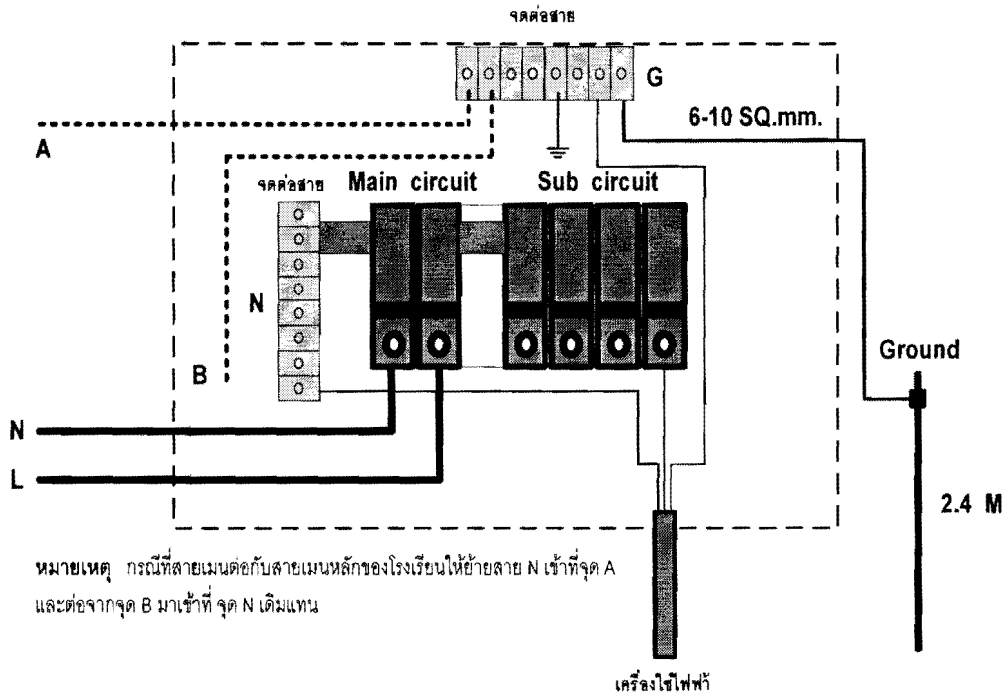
จุดต่อสาย

G

6-10 SQ.mm.

A

จุดต่อสาย

Main circuit

Sub circuit

N

B

Ground

N

L

2.4 M

หมายเหตุ กรณีที่สายเมนต่อกับสายเมนหลักของโรงเรียนให้ย้ายสาย N เข้าที่จุด A และต่อจากจุด B มาเข้าที่ จุด N เดิมแทน

เครื่องใช้ไฟฟ้า